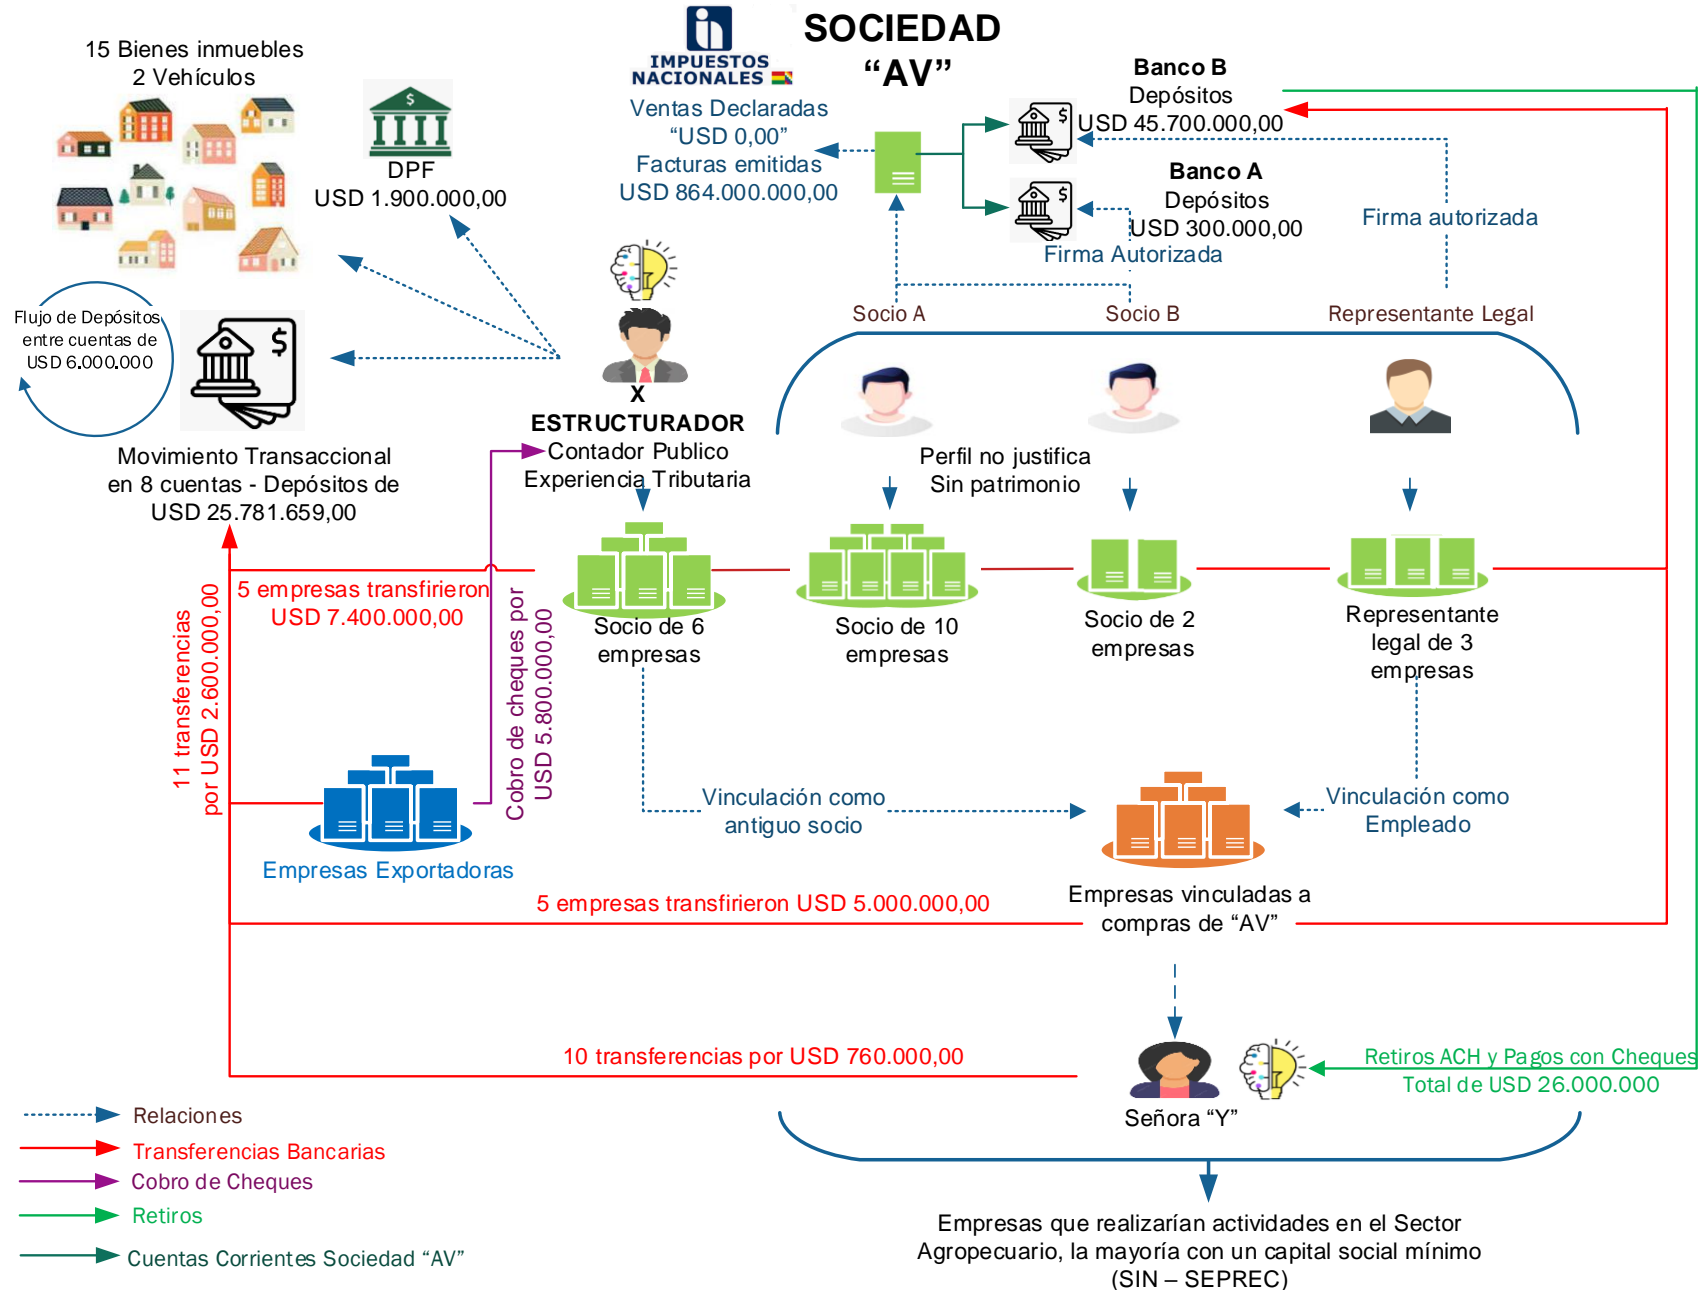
15 Bienes inmuebles
2 Vehículos

DPF
USD 1.900.000,00

IMPUESTOS NACIONALES

SOCIEDAD "AV"

Ventas Declaradas
"USD 0,00"
Facturas emitidas
USD 864.000.000,00

Banco B
Depósitos
USD 45.700.000,00

Banco A
Depósitos
USD 300.000,00

Firma Autorizada

Firma autorizada

Socio A

Socio B

Representante Legal

Flujo de Depósitos entre cuentas de USD 6.000.000

X
ESTRUCTURADOR
Contador Publico
Experiencia Tributaria

Movimiento Transaccional en 8 cuentas - Depósitos de USD 25.781.659,00

Perfil no justifica
Sin patrimonio

5 empresas transfirieron
USD 7.400.000,00

11 transferencias por USD 2.600.000,00

Cobro de cheques por USD 5.800.000,00

Socio de 6 empresas

Socio de 10 empresas

Socio de 2 empresas

Representante legal de 3 empresas

Empresas Exportadoras

Vinculación como antiguo socio

Vinculación como Empleado

5 empresas transfirieron USD 5.000.000,00

Empresas vinculadas a compras de "AV"

10 transferencias por USD 760.000,00

Señora "Y"

Retiros ACH y Pagos con Cheques
Total de USD 26.000.000

Relaciones
Transferencias Bancarias
Cobro de Cheques
Retiros
Cuentas Corrientes Sociedad "AV"

Empresas que realizarían actividades en el Sector Agropecuario, la mayoría con un capital social mínimo (SIN – SEPREC)